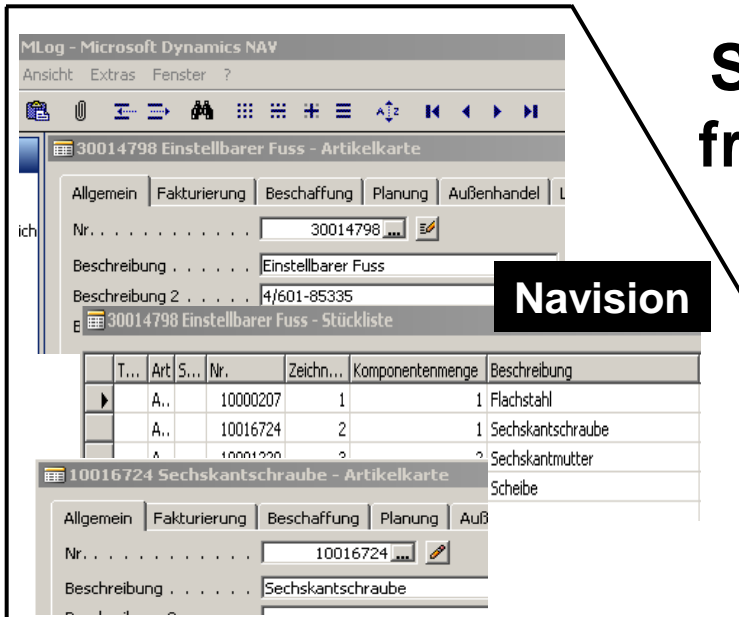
MLog - Microsoft Dynamics NAV
Ansicht Extras Fenster ?

30014798 Einstellbarer Fuss - Artikelkarte
Allgemein | Fakturierung | Beschaffung | Planung | Außenhandel | L
ich
Nr. . . . . . . . . . . . 30014798
Beschreibung . . . . . . Einstellbarer Fuss
Beschreibung 2 . . . . . 4/601-85335

S
fr

Navision

30014798 Einstellbarer Fuss - Stückliste

| | T... | Art | S... | Nr. | Zeichn... | Komponentenmenge | Beschreibung |
|---|---|---|---|---|---|---|---|
| ▶ | | A.. | | 10000207 | 1 | 1 | Flachstahl |
| | | A.. | | 10016724 | 2 | 1 | Sechskantschraube |
| | | A.. | | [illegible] | 3 | 2 | Sechskantmutter |
| | | | | | | | Scheibe |

10016724 Sechskantschraube - Artikelkarte
Allgemein | Fakturierung | Beschaffung | Planung | Auß
Nr. . . . . . . . . . . . 10016724
Beschreibung . . . . . . Sechskantschraube